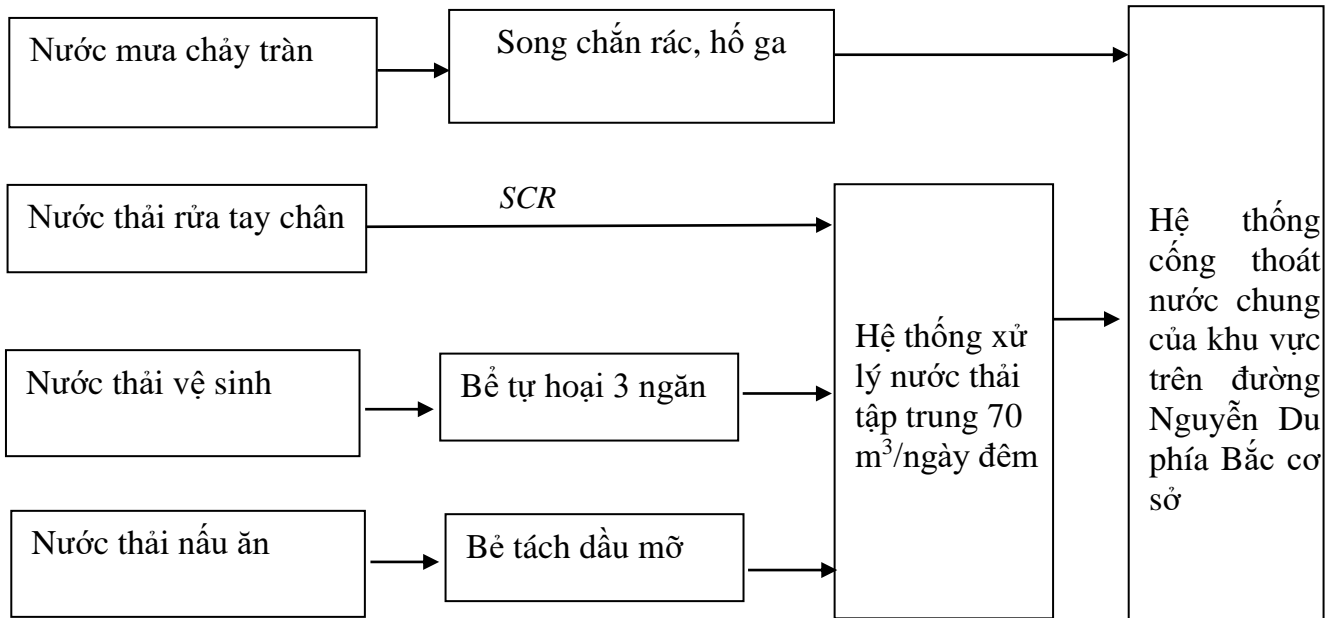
Nước mưa chảy tràn

Song chắn rác, hố ga

Nước thải rửa tay chân

SCR

Nước thải vệ sinh

Bể tự hoại 3 ngăn

Nước thải nấu ăn

Bẻ tách dầu mỡ

Hệ thống xử lý nước thải tập trung 70 m$^3$/ngày đêm

Hệ thống cống thoát nước chung của khu vực trên đường Nguyễn Du phía Bắc cơ sở